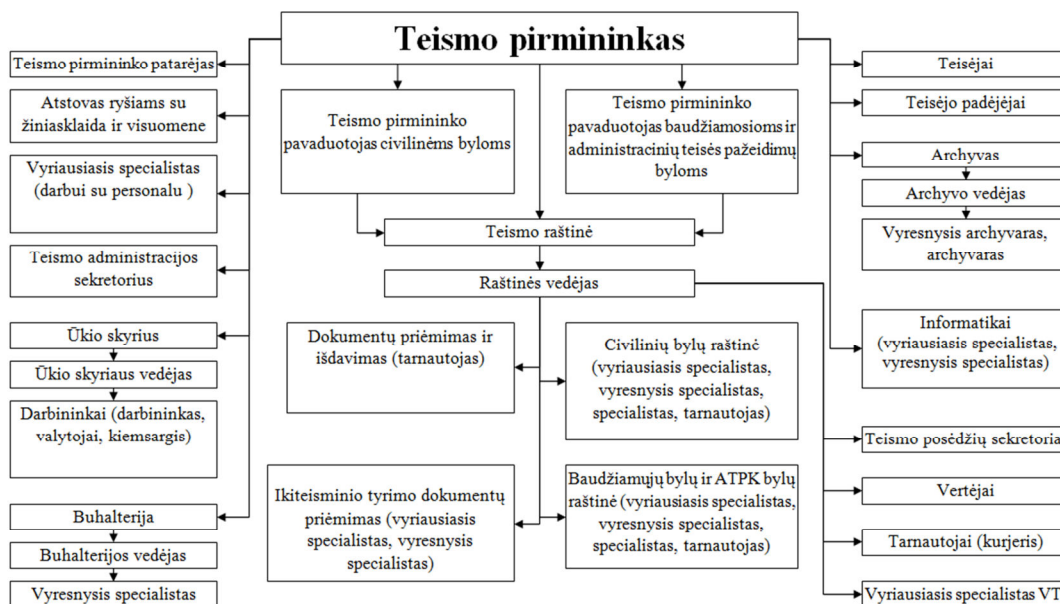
Teismo pirmininkas

Teismo pirmininko patarėjas

Atstovas ryšiams su žiniasklaida ir visuomene

Vyriausiasis specialistas (darbui su personalu )

Teismo administracijos sekretorius

Ūkio skyrius

Ūkio skyriaus vedėjas

Darbininkai (darbininkas, valytojai, kiemsargis)

Buhalterija

Buhalterijos vedėjas

Vyresnysis specialistas

Teismo pirmininko pavaduotojas civilinėms byloms

Teismo pirmininko pavaduotojas baudžiamosioms ir administracinių teisės pažeidimų byloms

Teismo raštinė

Raštinės vedėjas

Dokumentų priėmimas ir išdavimas (tarnautojas)

Civilinių bylų raštinė (vyriausiasis specialistas, vyresnysis specialistas, specialistas, tarnautojas)

Ikiteisminio tyrimo dokumentų priėmimas (vyriausiasis specialistas, vyresnysis specialistas)

Baudžiamųjų bylų ir ATPK bylų raštinė (vyriausiasis specialistas, vyresnysis specialistas, specialistas, tarnautojas)

Teisėjai

Teisėjo padėjėjai

Archyvas

Archyvo vedėjas

Vyresnysis archyvaras, archyvaras

Informatikai (vyriausiasis specialistas, vyresnysis specialistas)

Teismo posėdžių sekretoria

Vertėjai

Tarnautojai (kurjeris)

Vyriausiasis specialistas VT